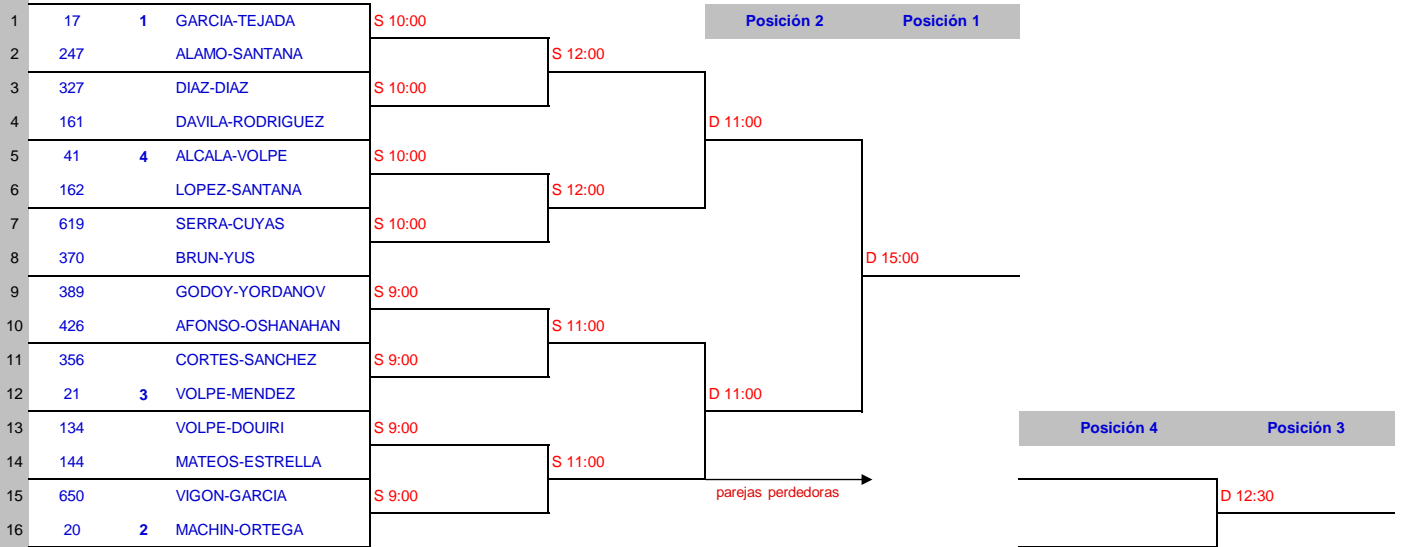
| | | | |
|---|---|---|---|
| 1 | 17 | 1 | GARCIA-TEJADA |
| 2 | 247 | | ALAMO-SANTANA |
| 3 | 327 | | DIAZ-DIAZ |
| 4 | 161 | | DAVILA-RODRIGUEZ |
| 5 | 41 | 4 | ALCALA-VOLPE |
| 6 | 162 | | LOPEZ-SANTANA |
| 7 | 619 | | SERRA-CUYAS |
| 8 | 370 | | BRUN-YUS |
| 9 | 389 | | GODOY-YORDANOV |
| 10 | 426 | | AFONSO-OSHANAHAN |
| 11 | 356 | | CORTES-SANCHEZ |
| 12 | 21 | 3 | VOLPE-MENDEZ |
| 13 | 134 | | VOLPE-DOUIRI |
| 14 | 144 | | MATEOS-ESTRELLA |
| 15 | 650 | | VIGON-GARCIA |
| 16 | 20 | 2 | MACHIN-ORTEGA |

S 10:00
S 10:00
S 10:00
S 10:00
S 9:00
S 9:00
S 9:00
S 9:00

S 12:00
S 12:00
S 11:00
S 11:00

D 11:00
D 11:00

D 15:00

Posición 2 Posición 1

parejas perdedoras

Posición 4 Posición 3

D 12:30